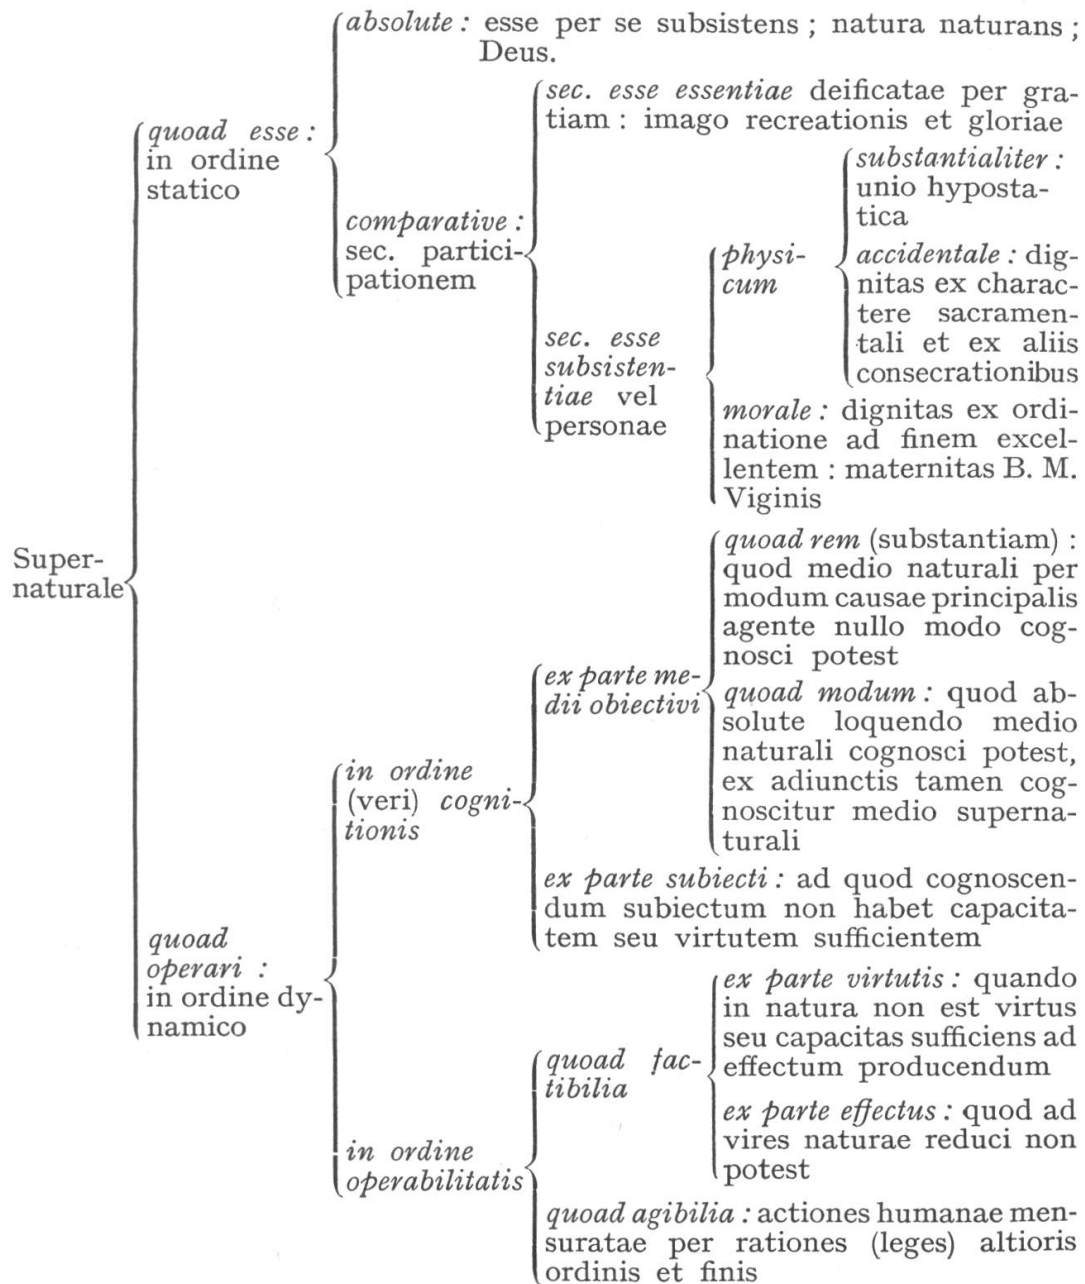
Supernaturale

quoad esse: in ordine statico

absolute: esse per se subsistens; natura naturans; Deus.

comparative: sec. participationem

sec. esse essentiae deificatae per gratiam: imago recreationis et gloriae

sec. esse subsistentiae vel personae

physicum

substantialiter: unio hypostatica

accidentale: dignitas ex charactere sacramentali et ex aliis consecrationibus

morale: dignitas ex ordinatione ad finem excellentem: maternitas B. M. Viginis

quoad operari: in ordine dynamico

in ordine (veri) cognitionis

ex parte medii obiectivi

quoad rem (substantiam): quod medio naturali per modum causae principalis agente nullo modo cognosci potest

quoad modum: quod absolute loquendo medio naturali cognosci potest, ex adiunctis tamen cognoscitur medio supernaturali

ex parte subiecti: ad quod cognoscendum subiectum non habet capacitatem seu virtutem sufficientem

in ordine operabilitatis

quoad factibilia

ex parte virtutis: quando in natura non est virtus seu capacitas sufficiens ad effectum producendum

ex parte effectus: quod ad vires naturae reduci non potest

quoad agibilia: actiones humanae mensuratae per rationes (leges) altioris ordinis et finis